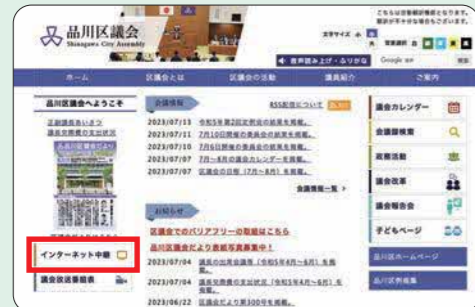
品川区議会
Shinagawa City Assembly

こちらは音読用の規格となります。

文字サイズ 小 大

背景色

音声読み上げ・ふりがな

Google 提供

ホーム
区議会とは
区議会の活動
議員紹介
ご案内

品川区議会へようこそ

正副議長あいさつ
議会改革推進の基本方針

品川区議会

会議情報
RSS配信について

2023/07/13 令和5年第2回定例会の結果を掲載。
2023/07/10 7月10日開催の委員会の結果を掲載。
2023/07/10 7月5日開催の委員会の結果を掲載。
2023/07/07 7月～8月の議会カレンダーを掲載。
2023/07/07 区議会の日程（7月～8月）を掲載。

会議情報一覧

お知らせ

区議会でのバリアフリーの取組はこちら
品川区議会だより表紙写真募集中！

2023/07/04 議員の出席会議等（令和5年4月～6月）を掲載。
2023/07/04 議員交際費の支出状況（令和5年4月～6月）を掲載。
2023/06/22 区議会だより第300号を掲載。

インターネット中継

議会放送番組表

議会カレンダー
会議録検索
政務活動
議会改革
議会報告会
子どもページ
品川区ホームページ
品川区例規集